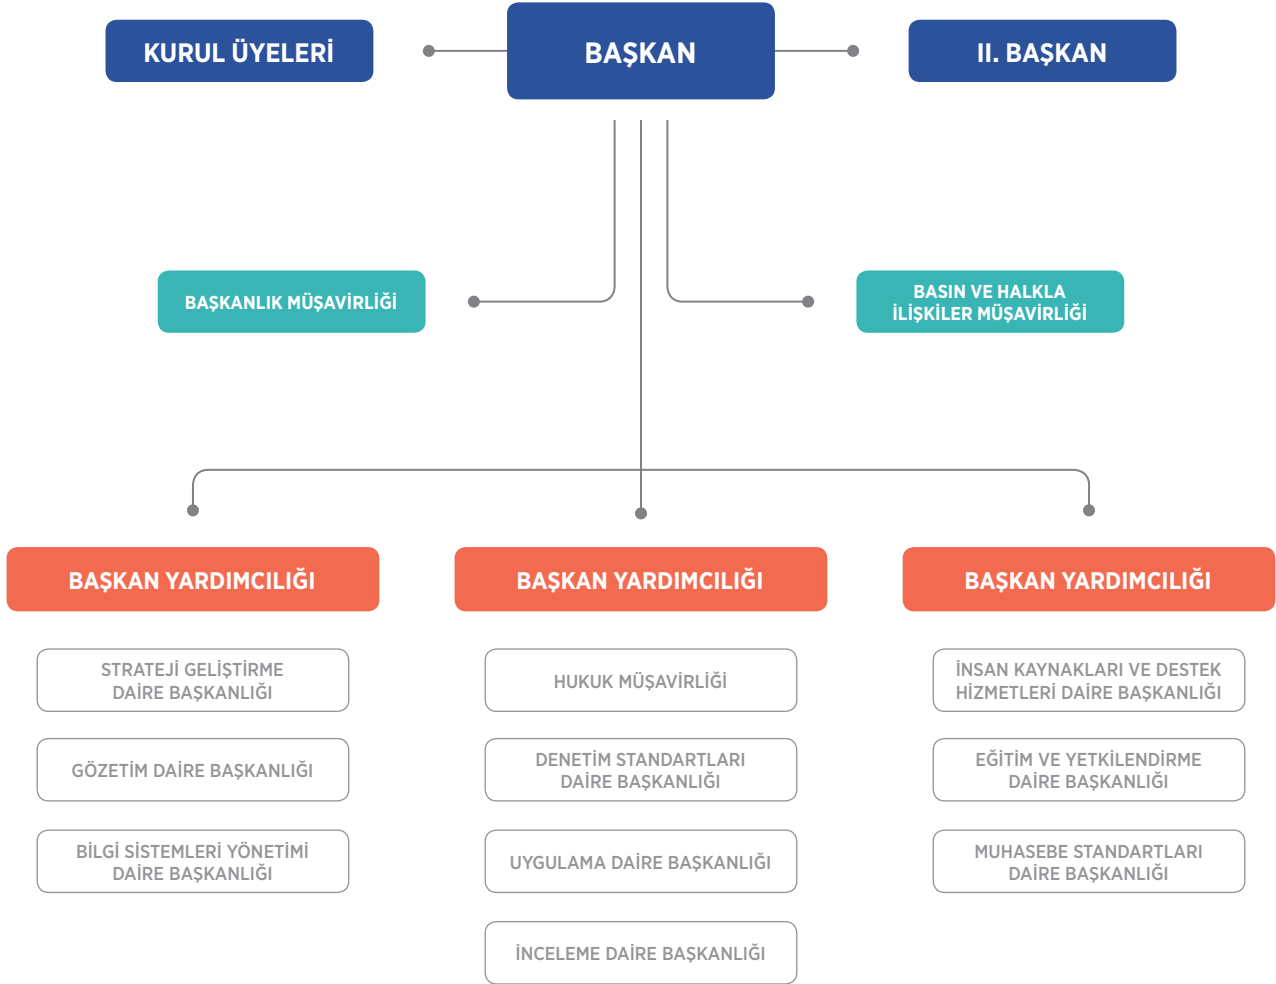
KURUL ÜYELERİ

BAŞKAN

II. BAŞKAN

BAŞKANLIK MÜŞAVİRLİĞİ

BASIN VE HALKLA İLİŞKİLER MÜŞAVİRLİĞİ

BAŞKAN YARDIMCILIĞI

STRATEJİ GELİŞTİRME DAİRE BAŞKANLIĞI

GÖZETİM DAİRE BAŞKANLIĞI

BİLGİ SİSTEMLERİ YÖNETİMİ DAİRE BAŞKANLIĞI

BAŞKAN YARDIMCILIĞI

HUKUK MÜŞAVİRLİĞİ

DENETİM STANDARTLARI DAİRE BAŞKANLIĞI

UYGULAMA DAİRE BAŞKANLIĞI

İNCELEME DAİRE BAŞKANLIĞI

BAŞKAN YARDIMCILIĞI

İNSAN KAYNAKLARI VE DESTEK HİZMETLERİ DAİRE BAŞKANLIĞI

EĞİTİM VE YETKİLENDİRME DAİRE BAŞKANLIĞI

MUHASEBE STANDARTLARI DAİRE BAŞKANLIĞI